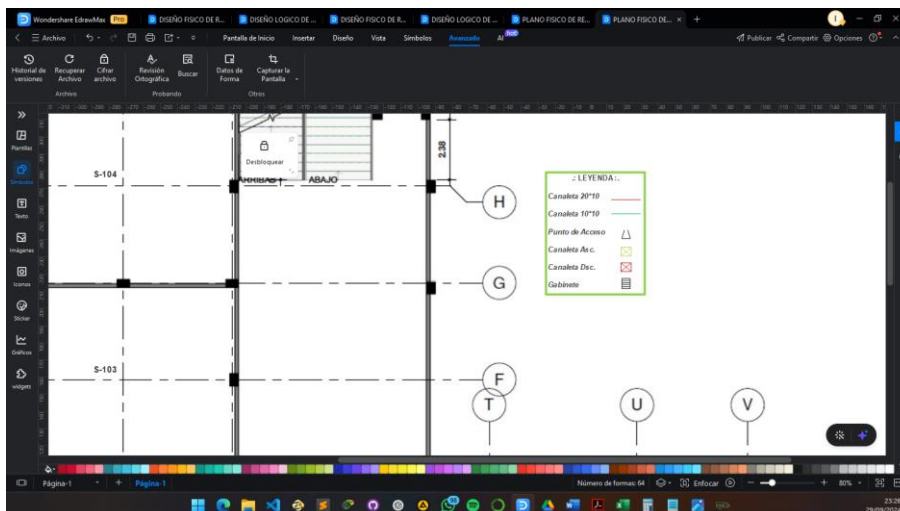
Wondershare EdrawMax Pro | DISEÑO FISICO DE R... | DISEÑO LOGICO DE ... | DISEÑO FISICO DE R... | DISEÑO LOGICO DE ... | PLANO FISICO DE RE... | PLANO FISICO DE... × +

Archivo | Pantalla de Inicio | Insertar | Diseño | Vista | Símbolos | Avanzado | AI hot | Publicar | Compartir | Opciones

Historial de versiones | Recuperar Archivo | Cifrar archivo | Archivo | Revisión Ortográfica | Buscar | Probando | Datos de Forma | Capturar la Pantalla | Otros

Plantillas | Símbolos | Texto | Imágenes | Iconos | Sticker | Gráficos | widgets

Desbloquear
ARRIBA | ABAJO
2.38
S-104
H
G
S-103
F
T
U
V

.: LEYENDA :.
Canaleta 20*10
Canaleta 10*10
Punto de Acceso
Canaleta Asc.
Canaleta Dsc.
Gabinete

Página-1 | + | Página-1 | Número de formas: 64 | Enfocar | 80%
23:28